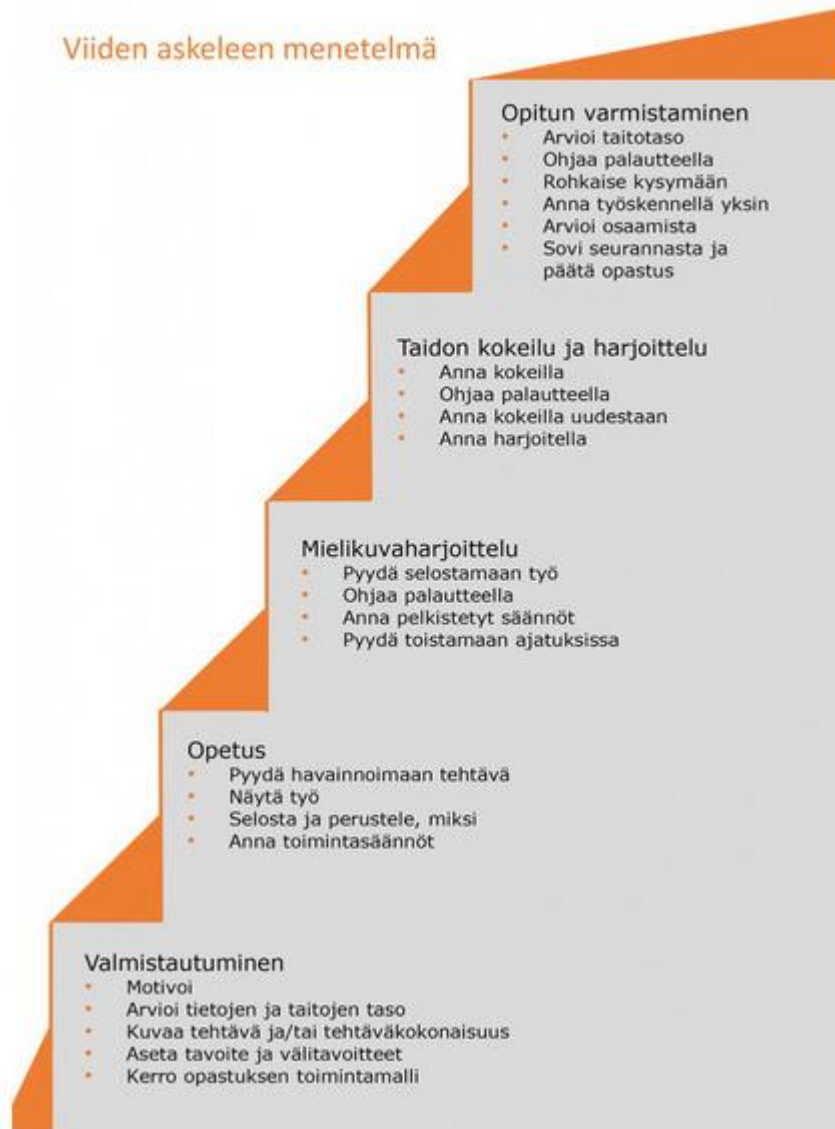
Viiden askeleen menetelmä

Opitun varmistaminen
- Arvioi taitotaso
- Ohjaa palautteella
- Rohkaise kysymään
- Anna työskennellä yksin
- Arvioi osaamista
- Sovi seurannasta ja päätä opastus

Taidon kokeilu ja harjoittelu
- Anna kokeilla
- Ohjaa palautteella
- Anna kokeilla uudestaan
- Anna harjoitella

Mielikuvaharjoittelu
- Pyydä selostamaan työ
- Ohjaa palautteella
- Anna pelkistetyt säännöt
- Pyydä toistamaan ajatuksissa

Opetus
- Pyydä havainnoimaan tehtävä
- Näytä työ
- Selosta ja perustele, miksi
- Anna toimintasäännöt

Valmistautuminen
- Motivoi
- Arvioi tietojen ja taitojen taso
- Kuvaa tehtävä ja/tai tehtäväkokonaisuus
- Aseta tavoite ja välitavoitteet
- Kerro opastuksen toimintamalli